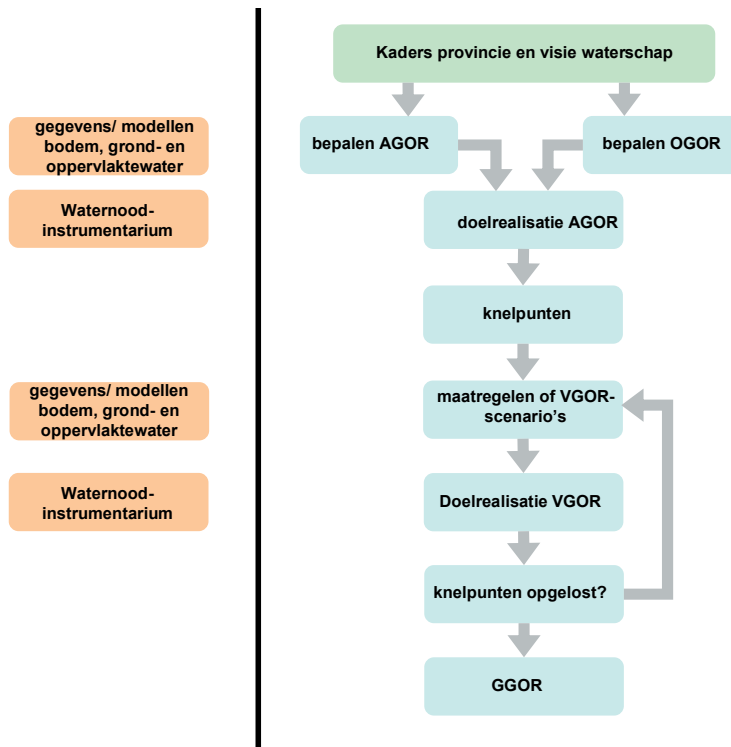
gegevens/ modellen bodem, grond- en oppervlaktewater

Waternood-instrumentarium

gegevens/ modellen bodem, grond- en oppervlaktewater

Waternood-instrumentarium

Kaders provincie en visie waterschap

bepalen AGOR

bepalen OGOR

doelrealisatie AGOR

knelpunten

maatregelen of VGOR-scenario's

Doelrealisatie VGOR

knelpunten opgelost?

GGOR